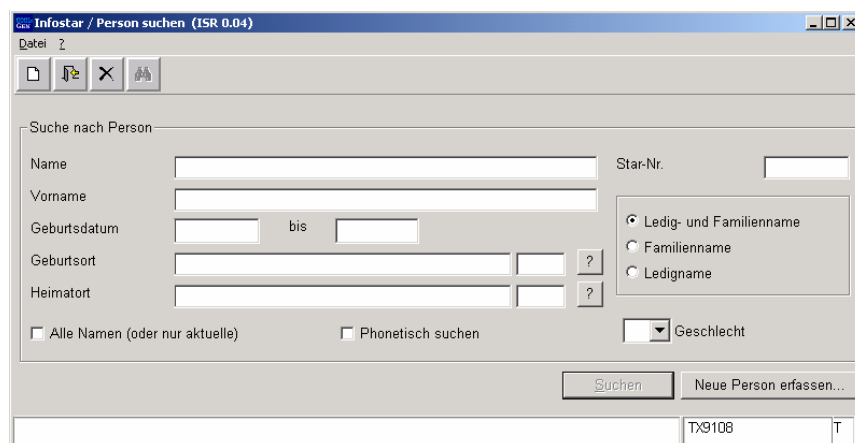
Infostar / Person suchen (ISR 0.04)

Datei ?

Suche nach Person

Name

Star-Nr.

Vorname

Geburtsdatum

bis

Ledig- und Familienname

Familienname

Ledigname

Geburtsort

?

Heimatort

?

Alle Namen (oder nur aktuelle)

Phonetisch suchen

Geschlecht

Suchen

Neue Person erfassen...

TX9108

T